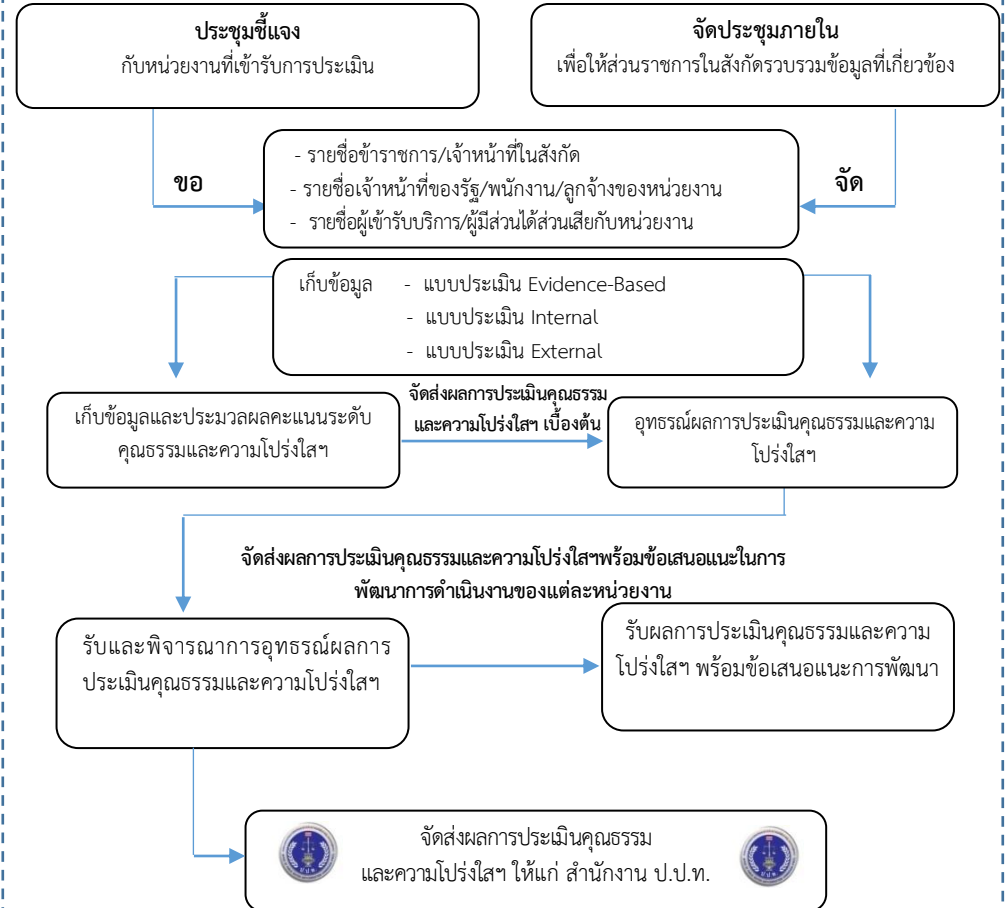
ประชุมชี้แจง
กับหน่วยงานที่เข้ารับการประเมิน

จัดประชุมภายใน
เพื่อให้ส่วนราชการในสังกัดรวบรวมข้อมูลที่เกี่ยวข้อง

ขอ

- รายชื่อข้าราชการ/เจ้าหน้าที่ในสังกัด
- รายชื่อเจ้าหน้าที่ของรัฐ/พนักงาน/ลูกจ้างของหน่วยงาน
- รายชื่อผู้เข้ารับบริการ/ผู้มีส่วนได้ส่วนเสียกับหน่วยงาน

จัด

เก็บข้อมูล - แบบประเมิน Evidence-Based
- แบบประเมิน Internal
- แบบประเมิน External

เก็บข้อมูลและประมวลผลคะแนนระดับคุณธรรมและความโปร่งใสฯ

จัดส่งผลการประเมินคุณธรรมและความโปร่งใสฯ เบื้องต้น

อุทธรณ์ผลการประเมินคุณธรรมและความโปร่งใสฯ

จัดส่งผลการประเมินคุณธรรมและความโปร่งใสฯพร้อมข้อเสนอแนะในการพัฒนาการดำเนินงานของแต่ละหน่วยงาน

รับและพิจารณาการอุทธรณ์ผลการประเมินคุณธรรมและความโปร่งใสฯ

รับผลการประเมินคุณธรรมและความโปร่งใสฯ พร้อมข้อเสนอแนะการพัฒนา

จัดส่งผลการประเมินคุณธรรม
และความโปร่งใสฯ ให้แก่ สำนักงาน ป.ป.ท.